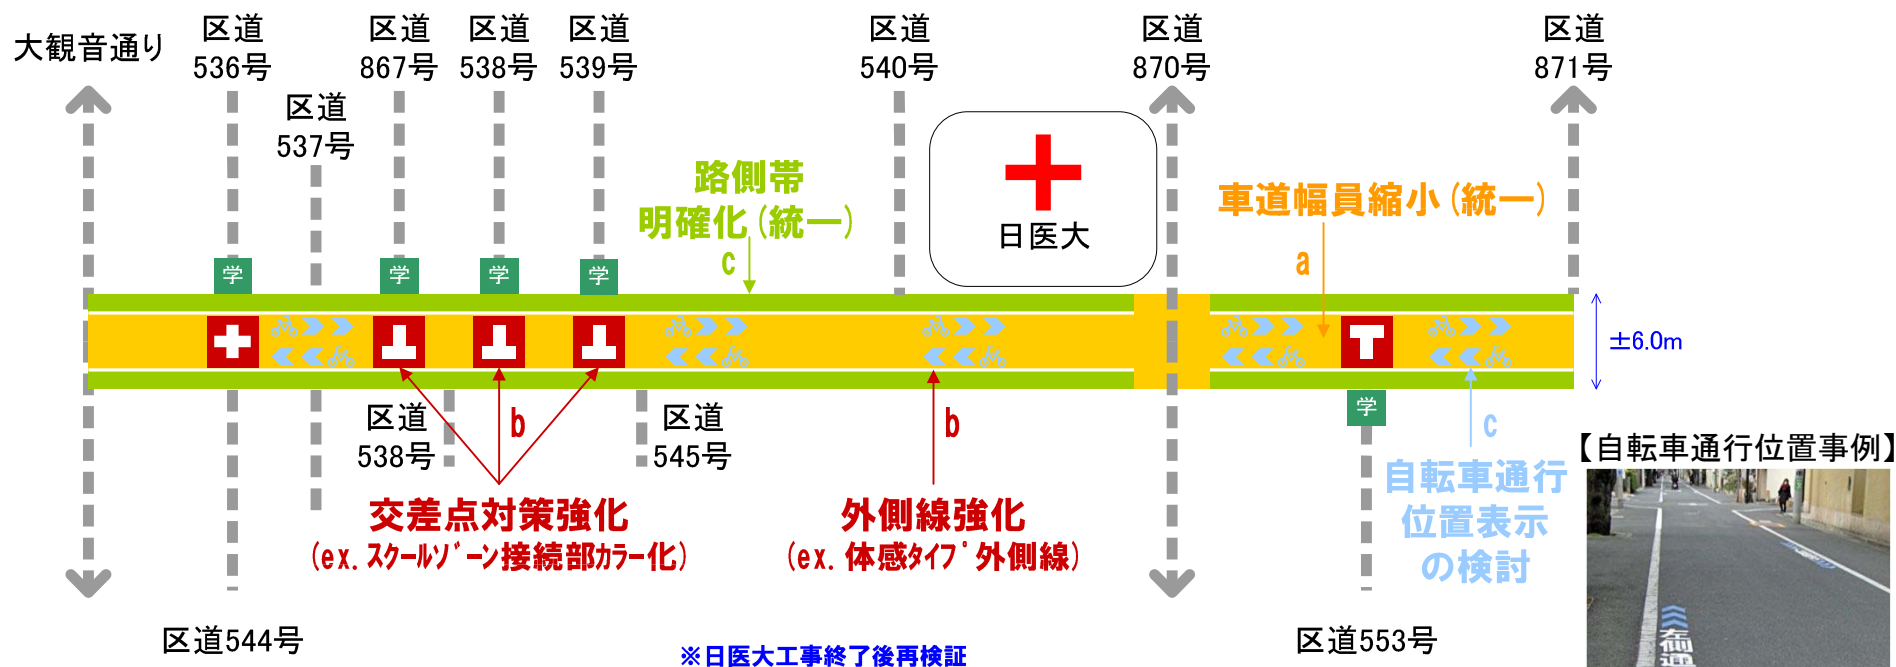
大観音通り

区道 536号

区道 537号

区道 867号

区道 538号

区道 539号

区道 540号

区道 870号

区道 871号

路側帯 明確化（統一）

c

日医大

車道幅員縮小（統一）

a

学

学

学

学

±6.0m

学

区道 538号

b

区道 545号

b

c

交差点対策強化
（ex. ｽｸｰﾙｿﾞｰﾝ接続部ｶﾗｰ化）

外側線強化
（ex. 体感ﾀｲﾌﾟ外側線）

自転車通行位置表示の検討

【自転車通行位置事例】

区道544号

※日医大工事終了後再検証

区道553号